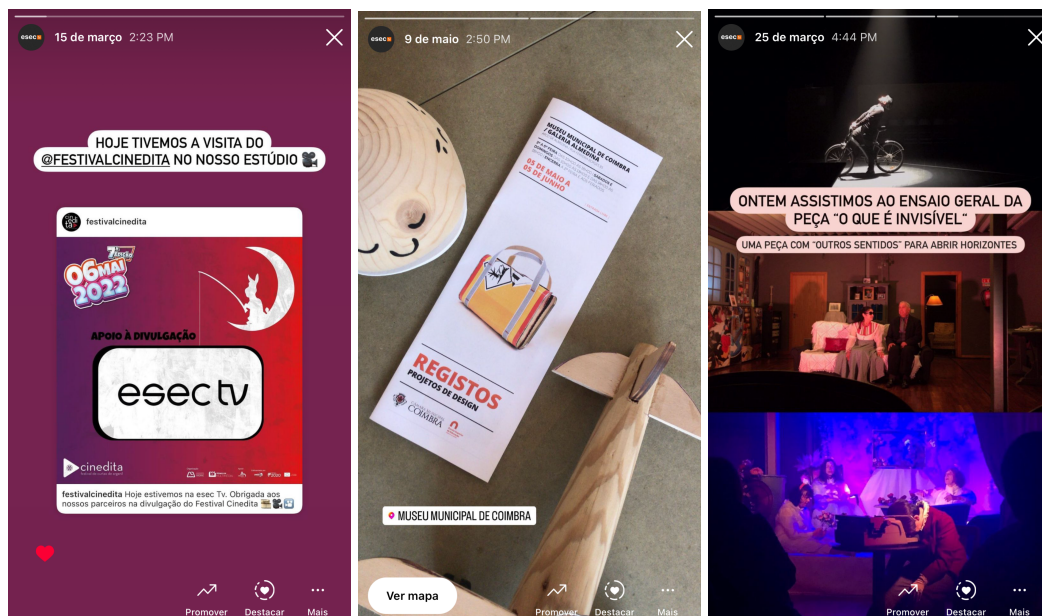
esec 15 de março 2:23 PM

HOJE TIVEMOS A VISITA DO @FESTIVALCINEDITA NO NOSSO ESTÚDIO 🎥

festivalcinedita

7ª EDIÇÃO

06 MAI 2022

APOIO À DIVULGAÇÃO

esec tv

cinedita

festivalcinedita Hoje estivemos na esec Tv. Obrigada aos nossos parceiros na divulgação do Festival Cinedita

Promover Destacar Mais

esec 9 de maio 2:50 PM

MUSEU MUNICIPAL DE COIMBRA / GALERIA ALMEDINA

05 DE MAIO A 05 DE JUNHO

REGISTOS PROJETOS DE DESIGN

COIMBRA

MUSEU MUNICIPAL DE COIMBRA

Ver mapa

Promover Destacar Mais

esec 25 de março 4:44 PM

ONTEM ASSISTIMOS AO ENSAIO GERAL DA PEÇA "O QUE É INVISÍVEL"

UMA PEÇA COM "OUTROS SENTIDOS" PARA ABRIR HORIZONTES

Promover Destacar Mais